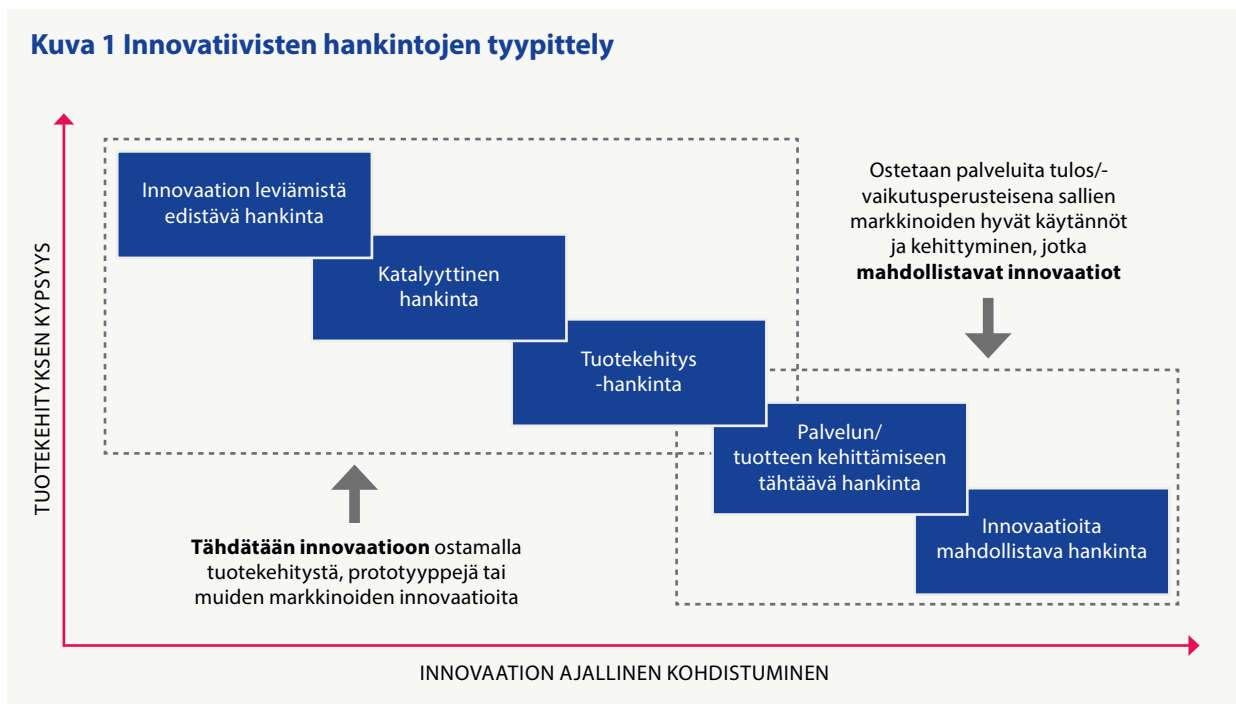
Kuva 1 Innovatiivisten hankintojen tyypittely

TUOTEKEHITYKSEN KYPSYYS

Innovaation leviämistä edistävä hankinta

Katalyyttinen hankinta

Tuotekehitys -hankinta

Palvelun/ tuotteen kehittämiseen tähtäävä hankinta

Innovaatioita mahdollistava hankinta

Ostetaan palveluita tulos/-vaikutusperusteisena sallien markkinoiden hyvät käytännöt ja kehittyminen, jotka **mahdollistavat innovaatiot**

**Tähdätään innovaatioon** ostamalla tuotekehitystä, prototyyppejä tai muiden markkinoiden innovaatioita

INNOVAATION AJALLINEN KOHDISTUMINEN